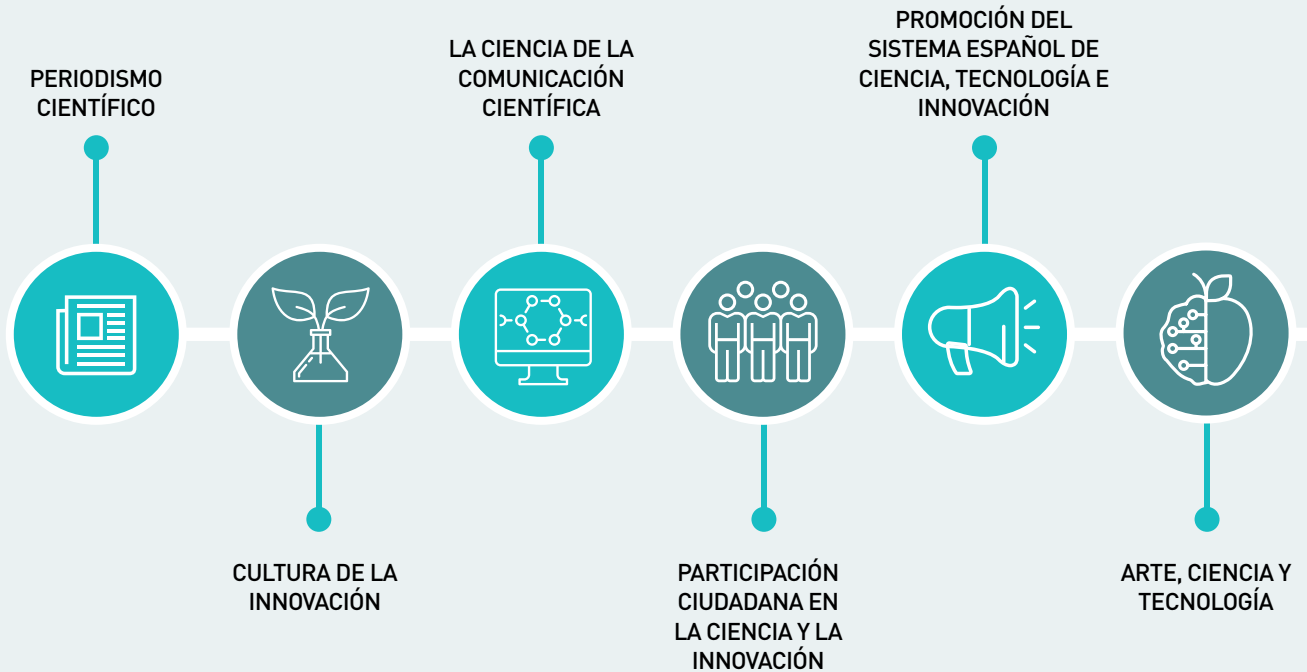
PERIODISMO CIENTÍFICO

CULTURA DE LA INNOVACIÓN

LA CIENCIA DE LA COMUNICACIÓN CIENTÍFICA

PARTICIPACIÓN CIUDADANA EN LA CIENCIA Y LA INNOVACIÓN

PROMOCIÓN DEL SISTEMA ESPAÑOL DE CIENCIA, TECNOLOGÍA E INNOVACIÓN

ARTE, CIENCIA Y TECNOLOGÍA